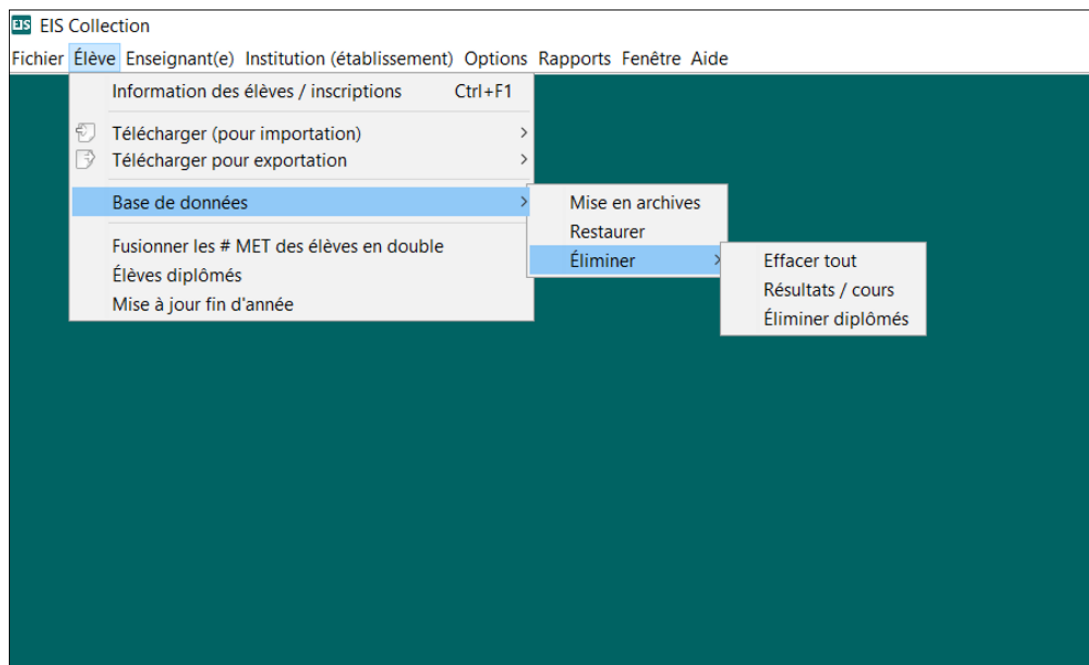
EIS EIS Collection

Fichier Élève Enseignant(e) Institution (établissement) Options Rapports Fenêtre Aide

Information des élèves / inscriptions Ctrl+F1

Télécharger (pour importation) >
Télécharger pour exportation >

Base de données >

Fusionner les # MET des élèves en double
Élèves diplômés
Mise à jour fin d'année

Mise en archives
Restaurer
Éliminer >

Effacer tout
Résultats / cours
Éliminer diplômés